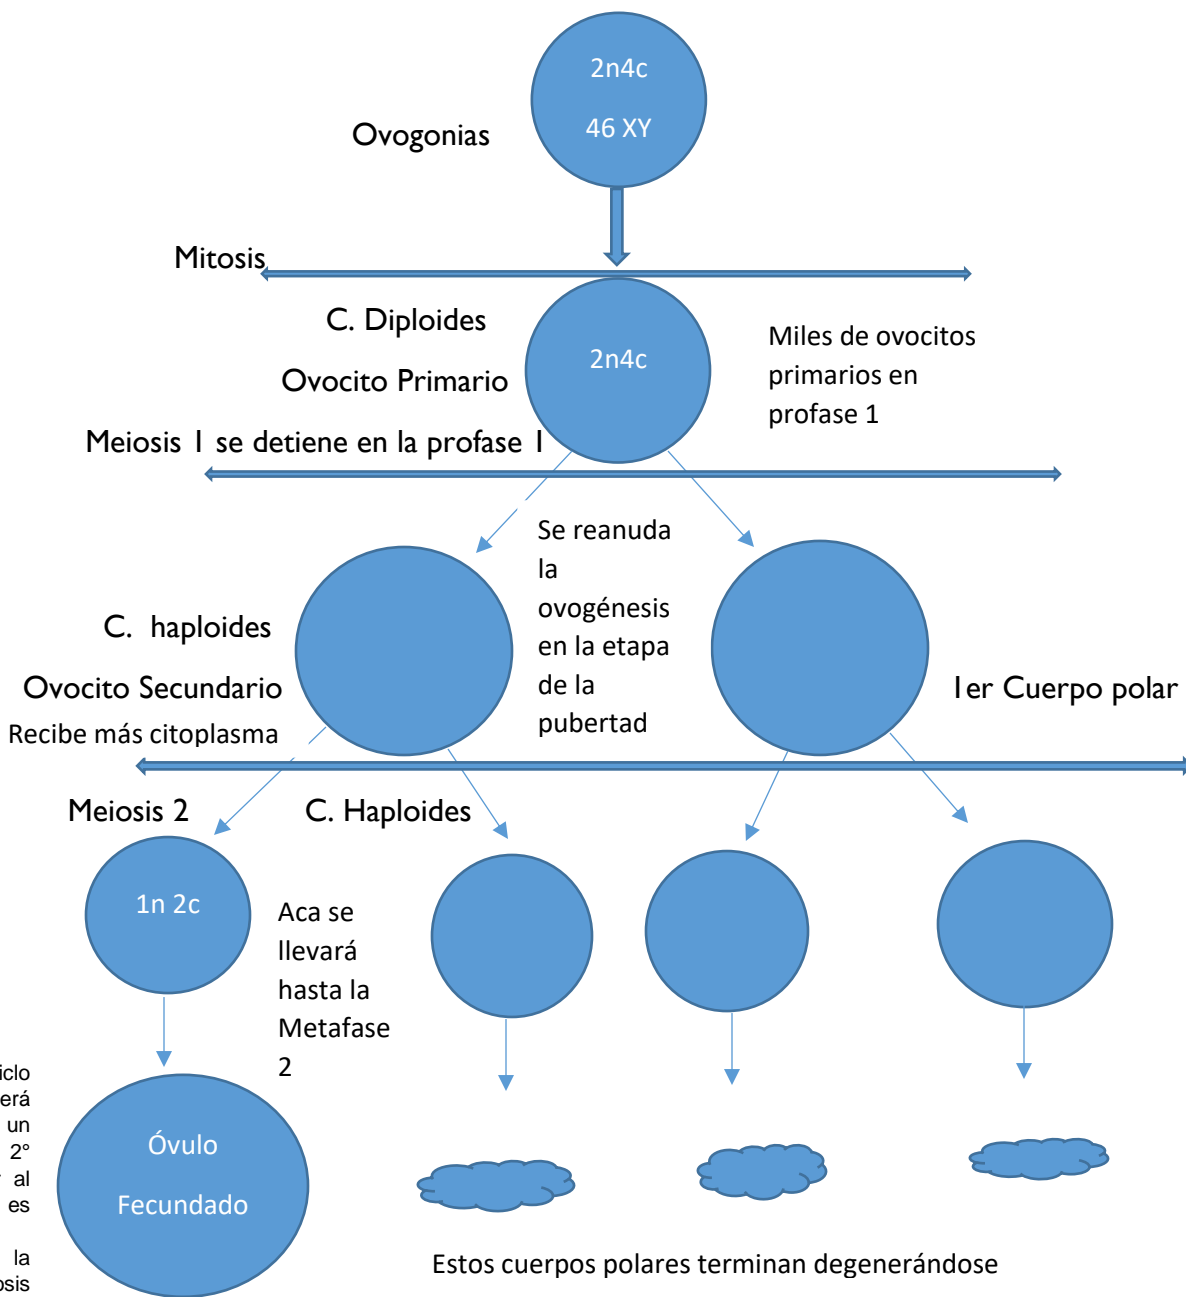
Ovogonias

2n4c

46 XY

Mitosis

C. Diploides

Ovocito Primario

2n4c

Miles de ovocitos primarios en profase 1

Meiosis I se detiene en la profase I

Se reanuda la ovogénesis en la etapa de la pubertad

C. haploides

Ovocito Secundario

Recibe más citoplasma

1er Cuerpo polar

Meiosis 2

C. Haploides

1n 2c

Aca se llevará hasta la Metafase 2

iclo
erá
un
2°
al
es
la
osis

Óvulo

Fecundado

Estos cuerpos polares terminan degenerándose